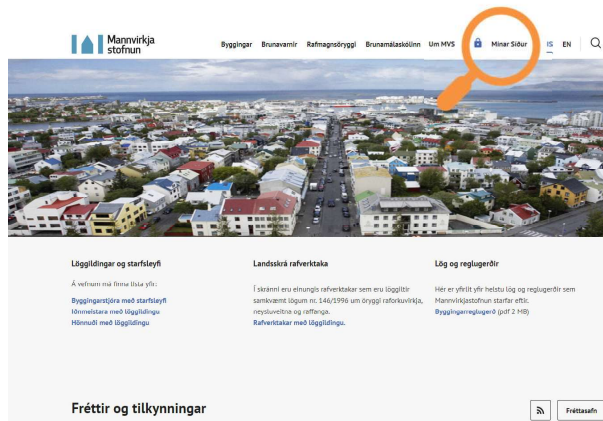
Mannvirkja stofnun

Byggingar Brunavarnir Rafmagnsöryggi Brunamálaskólinn Um MVS Mínar Síður IS EN

Löggildingar og starfsleyfi

Á vefnum má finna lista yfir:

Byggingarstjóra með starfsleyfi
Iðnmeistara með löggildingu
Hönnuði með löggildingu

Landsskrá rafverktaka

Í skránni eru einungis rafverktakar sem eru löggiltir samkvæmt lögum nr. 146/1996 um öryggi raforkuvirkja, neysluveitna og raffanga.
Rafverktakar með löggildingu.

Lög og reglugerðir

Hér er yfirlit yfir helstu lög og reglugerðir sem Mannvirkjastofnun starfar eftir.
Byggingarreglugerð (pdf 2 MB)

Fréttir og tilkynningar

Fréttasafn